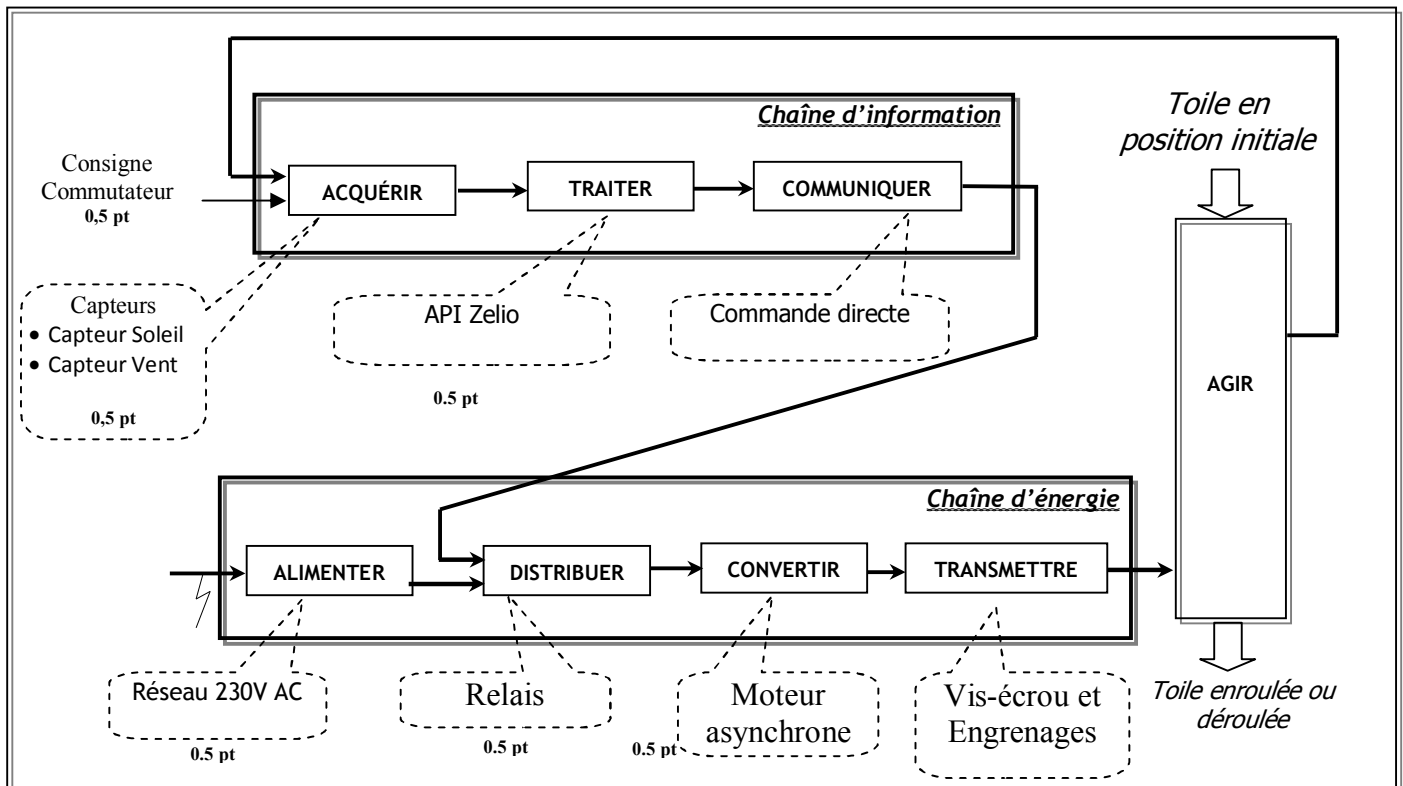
Chaîne d'information

Toile en position initiale

Consigne Commutateur
0,5 pt

ACQUÉRIR

TRAITER

COMMUNIQUER

Capteurs
• Capteur Soleil
• Capteur Vent
0,5 pt

API Zelio

0.5 pt

Commande directe

AGIR

Chaîne d'énergie

ALIMENTER

DISTRIBUER

CONVERTIR

TRANSMETTRE

Réseau 230V AC
0.5 pt

Relais
0.5 pt

0.5 pt
Moteur asynchrone

Vis-écrou et Engrenages

Toile enroulée ou déroulée